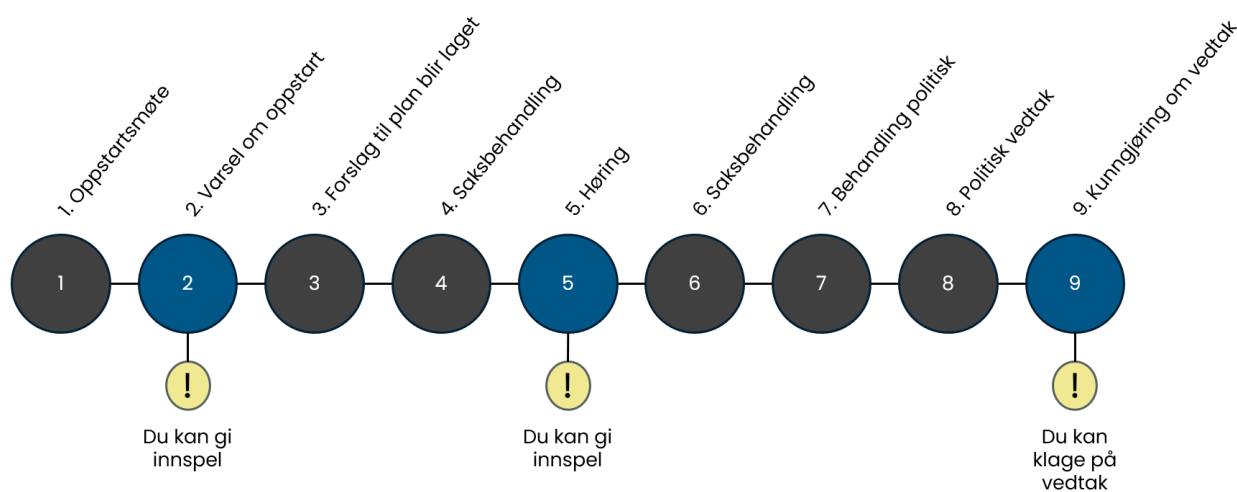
1. Oppstartsmøte
2. Varsel om oppstart
3. Forslag til plan blir laget
4. Saksbehandling
5. Høring
6. Saksbehandling
7. Behandling politisk
8. Politisk vedtak
9. Kunngjøring om vedtak

1
2
3
4
5
6
7
8
9

!
Du kan gi innspel

!
Du kan gi innspel

!
Du kan klage på vedtak